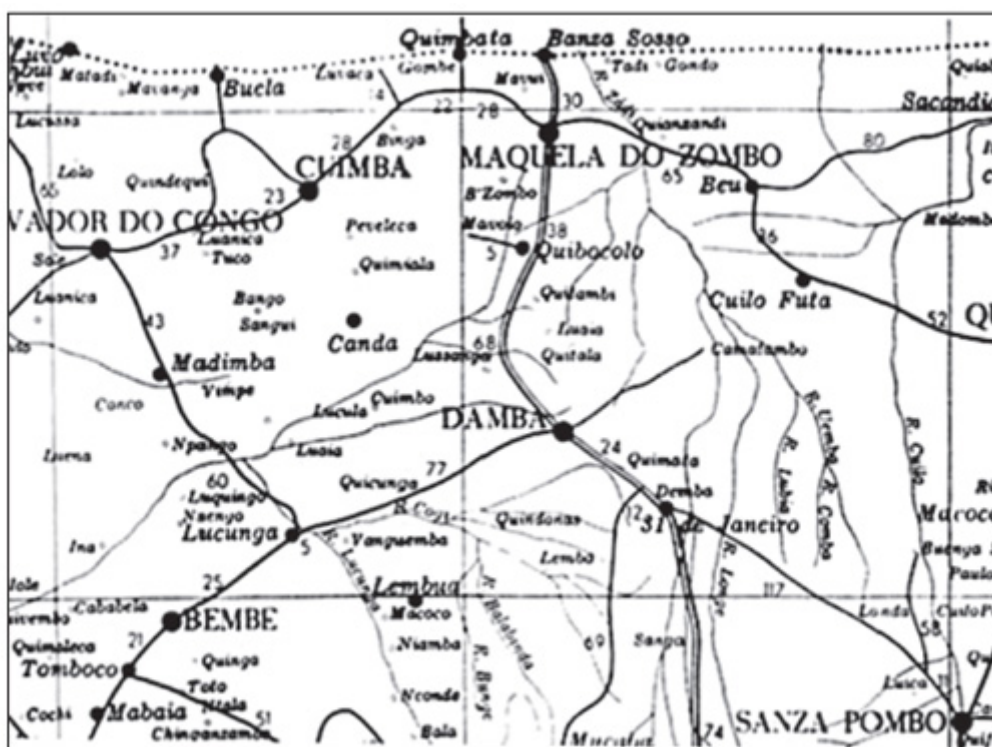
Quimbata
Banza Sosso
Quial
Luvo
Matadi
Mavanga
Bucla
Luvaca
Gombe
Mavau
Tadi
Gondo
Sacandica
14
22
28
30
Lucossa
Binga
Quionzandi
80
Lolo
65
MAQUELA DO ZOMBO
Quindequei
CUIMBA
B. Zombo
65
Beu
VADOR DO CONGO
23
Peveleca
Mavoio
38
Malombe
37
Luanica
Tuco
Quimiala
5
Quibocolo
96
Sao
Luanica
Bango
Quitambi
Cuilo Futa
43
Sangui
Luoua
52
Canda
68
Madimba
Lussanga
Quitala
Camatambo
Vimpe
Conco
Lucula
Quimbo
DAMBA
R. Cuilo
R. Uamba
R. Lulua
R. Combo
Luena
Npango
Luaia
24
Quimata
60
77
Quicunga
Dembo
Luquingo
R. Cuilo
12
31 de Janeiro
Macocola
Nsenyo
Quinfonas
Lucunga
5
Vanguemba
Lembo
Ina
R. Lunda
Buenga
Paula
Lembua
117
Iole
25
R. Bolokela
R. Longe
ivembo
Cabebela
Macoco
Londa
Cuilo
BEMBE
58
Quimaleca
21
Niamba
69
Sanga
Tomboco
Quinga
Toto
Luca
Ncondo
Cochi
Mabaia
Itala
51
Chingonzambo
Bala
Mucaba
74
SANZA POMBO